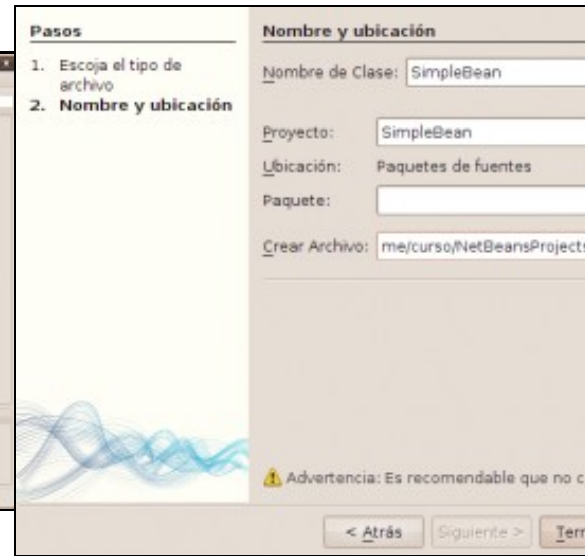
Pasos

1. Escoja el tipo de archivo
2. Nombre y ubicación

Nombre y ubicación

Nombre de Clase: SimpleBean

Proyecto: SimpleBean

Ubicación: Paquetes de fuentes

Paquete:

Crear Archivo: me/curso/NetBeansProjects

Advertencia: Es recomendable que no c

< Atrás

Siguiente >

Terr